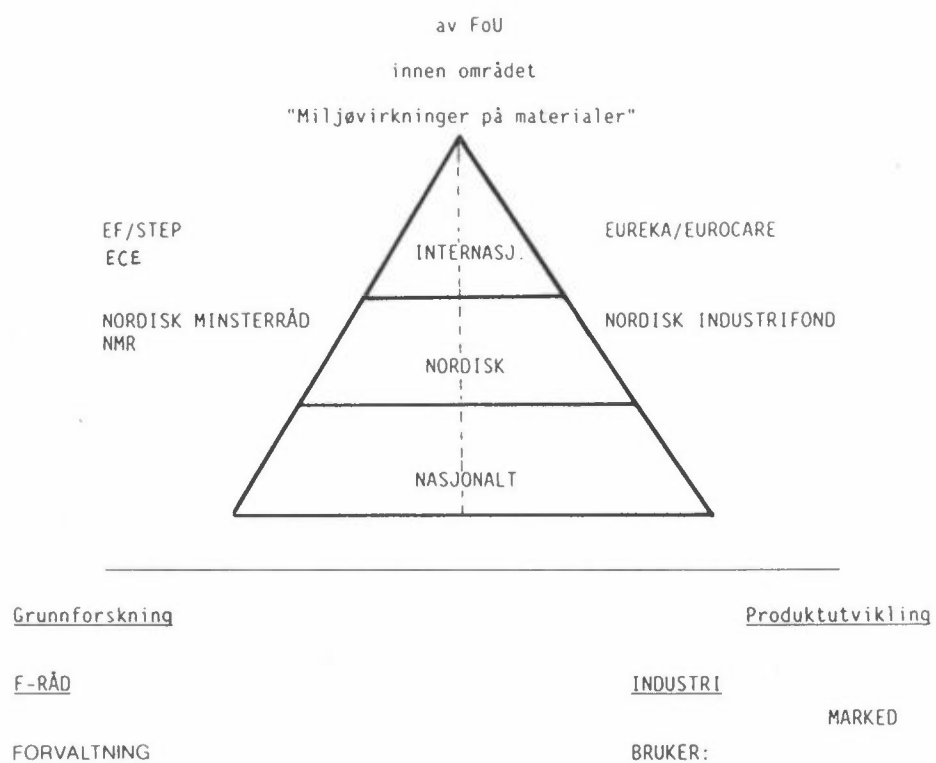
av FoU

innen området

"Miljøvirkninger på materialer"

EF/STEP
ECE

EUREKA/EUROCARE

INTERNASJ.

NORDISK MINSTERRÅD
NMR

NORDISK INDUSTRIFOND

NORDISK

NASJONALT

Grunnforskning

Produktutvikling

F-RÅD

INDUSTRI

MARKED

FORVALTNING

BRUKER: